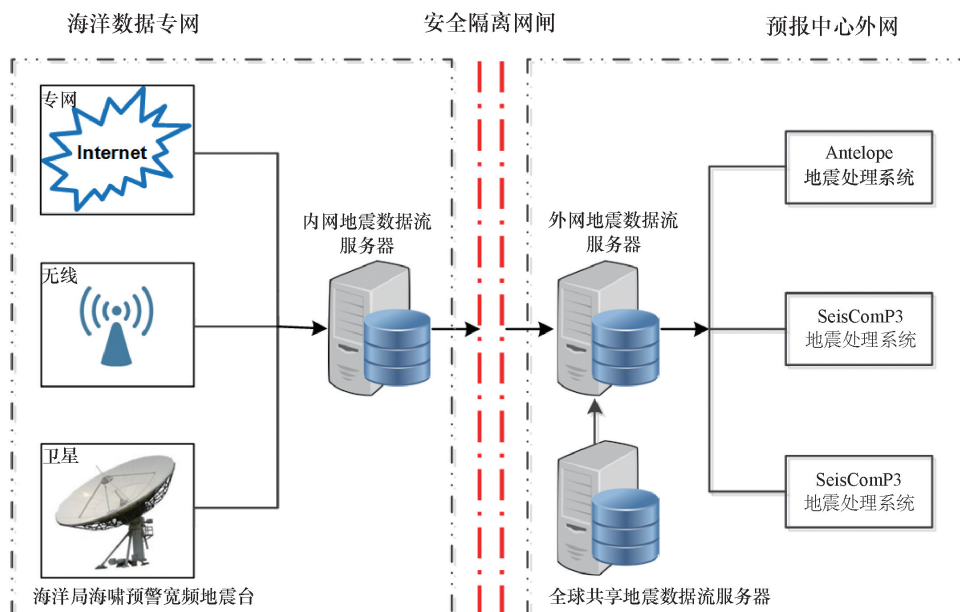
海洋数据专网

安全隔离网闸

预报中心外网

专网

Internet

无线

卫星

海洋局海啸预警宽频地震台

内网地震数据流服务器

外网地震数据流服务器

全球共享地震数据流服务器

Antelope
地震处理系统

SeisComP3
地震处理系统

SeisComP3
地震处理系统